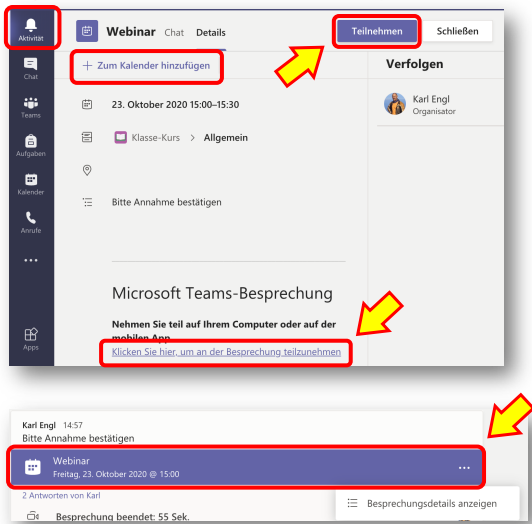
Aktivität

Chat

Teams

Aufgaben

Kalender

Anrufe

...

Apps

Webinar Chat Details

Teilnehmen Schließen

+ Zum Kalender hinzufügen

23. Oktober 2020 15:00–15:30

Klasse-Kurs > Allgemein

Bitte Annahme bestätigen

Verfolgen

Karl Engl
Organisator

Microsoft Teams-Besprechung

Nehmen Sie teil auf Ihrem Computer oder auf der mobilen App

Klicken Sie hier, um an der Besprechung teilzunehmen

Karl Engl 14:57
Bitte Annahme bestätigen

Webinar
Freitag, 23. Oktober 2020 @ 15:00

...

2 Antworten von Karl

Besprechung beendet: 55 Sek.

Besprechungsdetails anzeigen